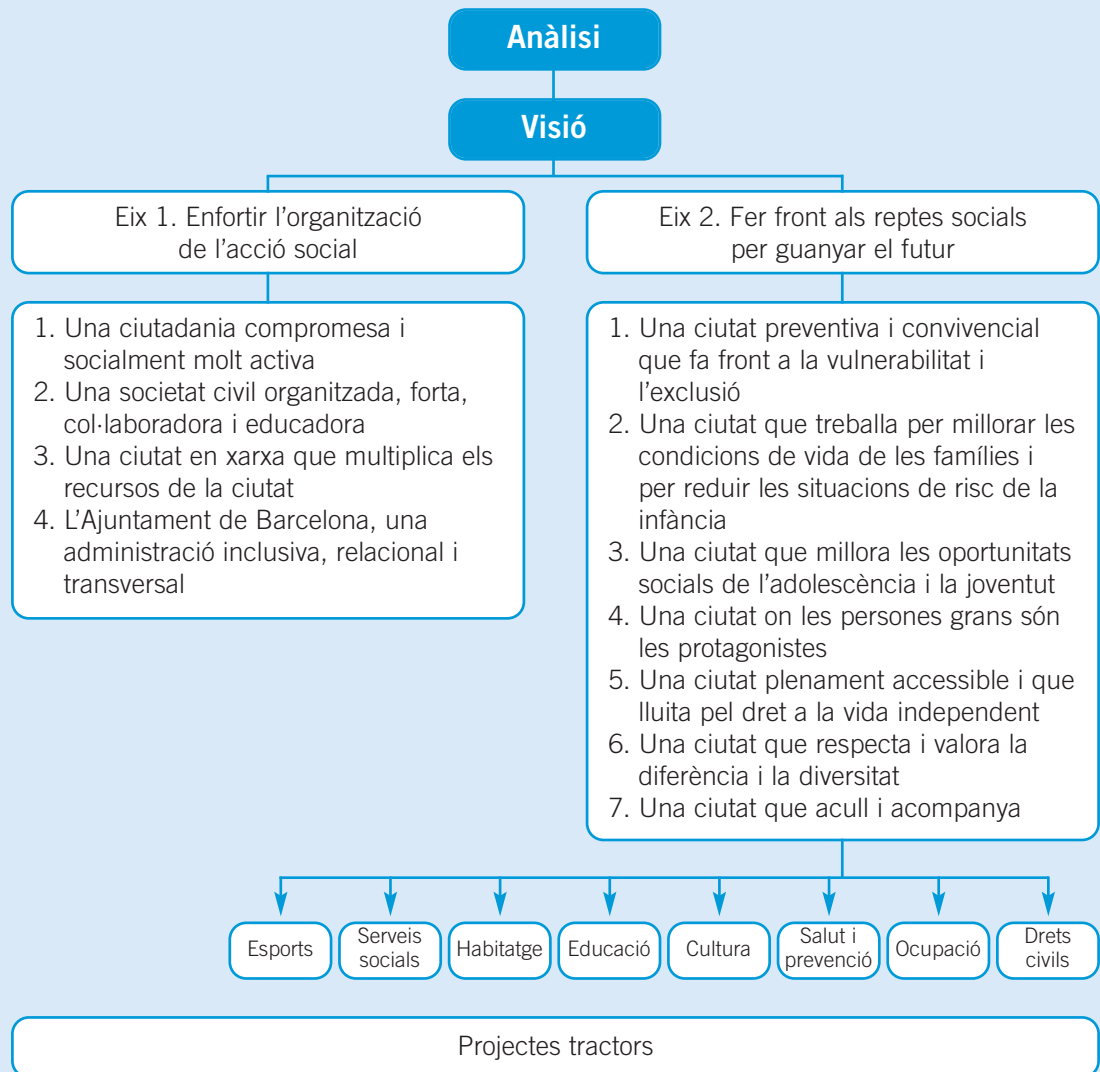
Anàlisi

Visió

Eix 1. Enfortir l'organització de l'acció social

1. Una ciutadania compromesa i socialment molt activa
2. Una societat civil organitzada, forta, col·laboradora i educadora
3. Una ciutat en xarxa que multiplica els recursos de la ciutat
4. L'Ajuntament de Barcelona, una administració inclusiva, relacional i transversal

Eix 2. Fer front als reptes socials per guanyar el futur

1. Una ciutat preventiva i convivencial que fa front a la vulnerabilitat i l'exclusió
2. Una ciutat que treballa per millorar les condicions de vida de les famílies i per reduir les situacions de risc de la infància
3. Una ciutat que millora les oportunitats socials de l'adolescència i la joventut
4. Una ciutat on les persones grans són les protagonistes
5. Una ciutat plenament accessible i que lluita pel dret a la vida independent
6. Una ciutat que respecta i valora la diferència i la diversitat
7. Una ciutat que acull i acompanya

Esports

Serveis socials

Habitatge

Educació

Cultura

Salut i prevenció

Ocupació

Drets civils

Projectes tractors